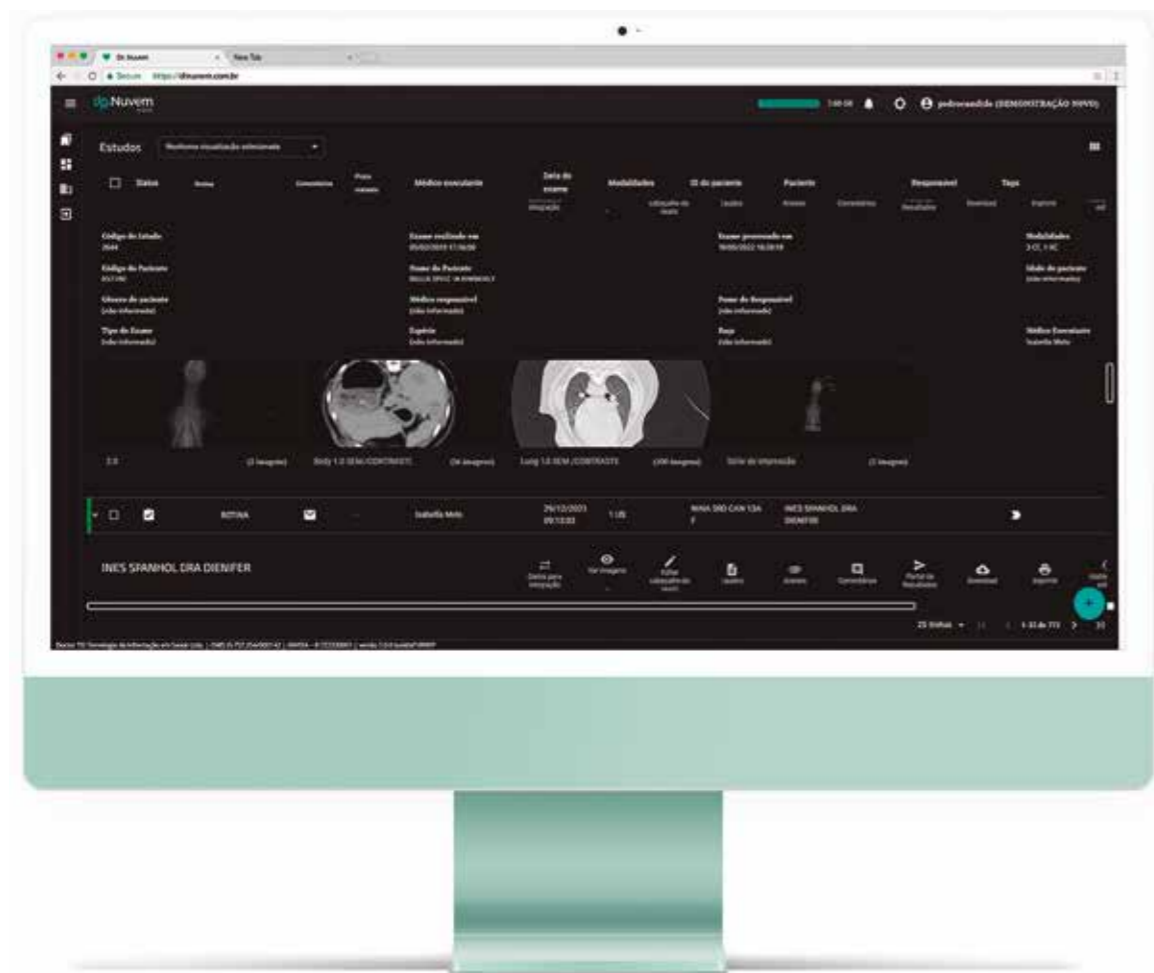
Dr.Nuvem | New Tab

Secure | https://drnuvem.com.br

drNuvem

pedrocandido (DEMONSTRAÇÃO NOVO)

Estudos | Nenhuma visualização selecionada

Status | Rotina | Comentários | Prazo restante | Médico executante | Data do exame | Modalidades | ID do paciente | Paciente | Responsável | Tags

Código do Estudo
2644

Exame realizado em
05/02/2019 17:56:00

Exame processado em
18/05/2022 16:28:18

Modalidades
3 CT, 1 XC

Código do Paciente

Nome do Paciente

Idade do paciente
(não informado)

Gênero do paciente
(não informado)

Médico responsável
(não informado)

Nome do Responsável
(não informado)

Tipo de Exame
(não informado)

Espécie
(não informado)

Raça
(não informado)

Médico Executante
Isabella Melo

2.0 | (2 imagens) | Body 1.0 SEM/CONTRASTE | (56 imagens) | Lung 1.0 SEM/CONTRASTE | (200 imagens) | Série de impressão | (1 imagem)

ROTINA | Isabella Melo | 29/12/2021 09:13:03 | 1 US | INES SPANHOL DRA DIENIFER

INES SPANHOL DRA DIENIFER

Datas para integração | Ver imagens | Editar cabeçalho do laudo | Laudos | Anexos | Comentários | Portal de Resultados | Download | Imprimir

25 linhas | 1-25 de 773